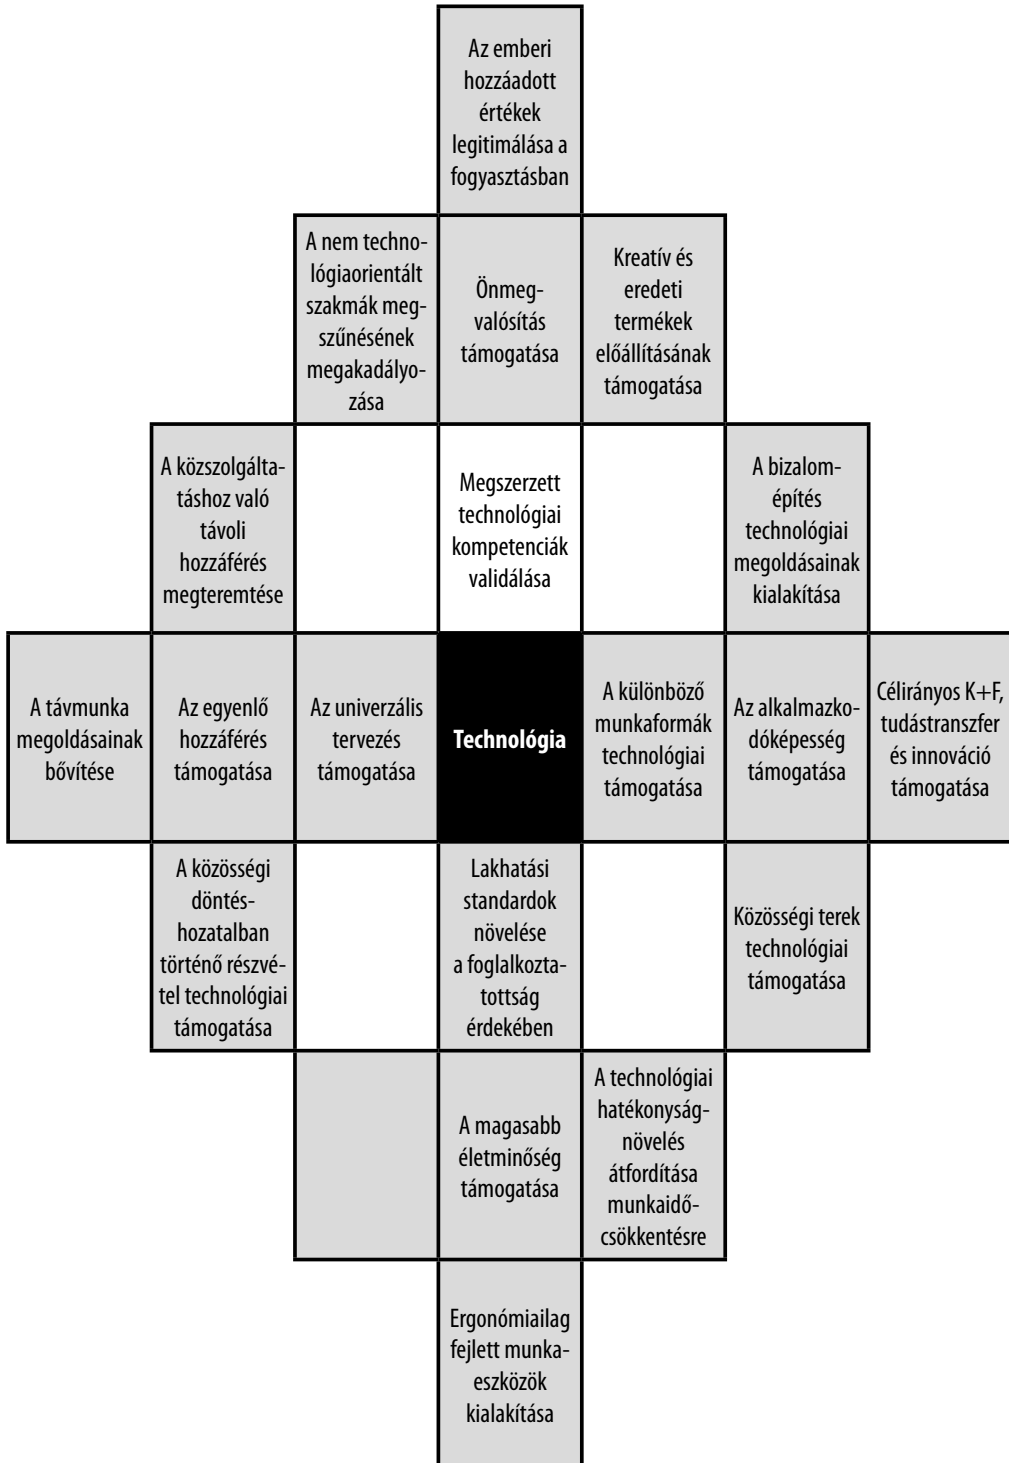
Az emberi hozzáadott értékek legitimálása a fogyasztásban

A nem technológiaorientált szakmák megszűnésének megakadályozása

Önmegvalósítás támogatása

Kreatív és eredeti termékek előállításának támogatása

A közszolgáltatáshoz való távoli hozzáférés megteremtése

Megszerzett technológiai kompetenciák validálása

A bizalomépítés technológiai megoldásainak kialakítása

A távmunka megoldásainak bővítése

Az egyenlő hozzáférés támogatása

Az univerzális tervezés támogatása

Technológia

A különböző munkaformák technológiai támogatása

Az alkalmazkodóképesség támogatása

Célirányos K+F, tudástranszfer és innováció támogatása

A közösségi döntéshozatalban történő részvétel technológiai támogatása

Lakhatási standardok növelése a foglalkoztatottság érdekében

Közösségi terek technológiai támogatása

A magasabb életminőség támogatása

A technológiai hatékonyságnövelés átfordítása munkaidőcsökkentésre

Ergonómiailag fejlett munkaeszközök kialakítása